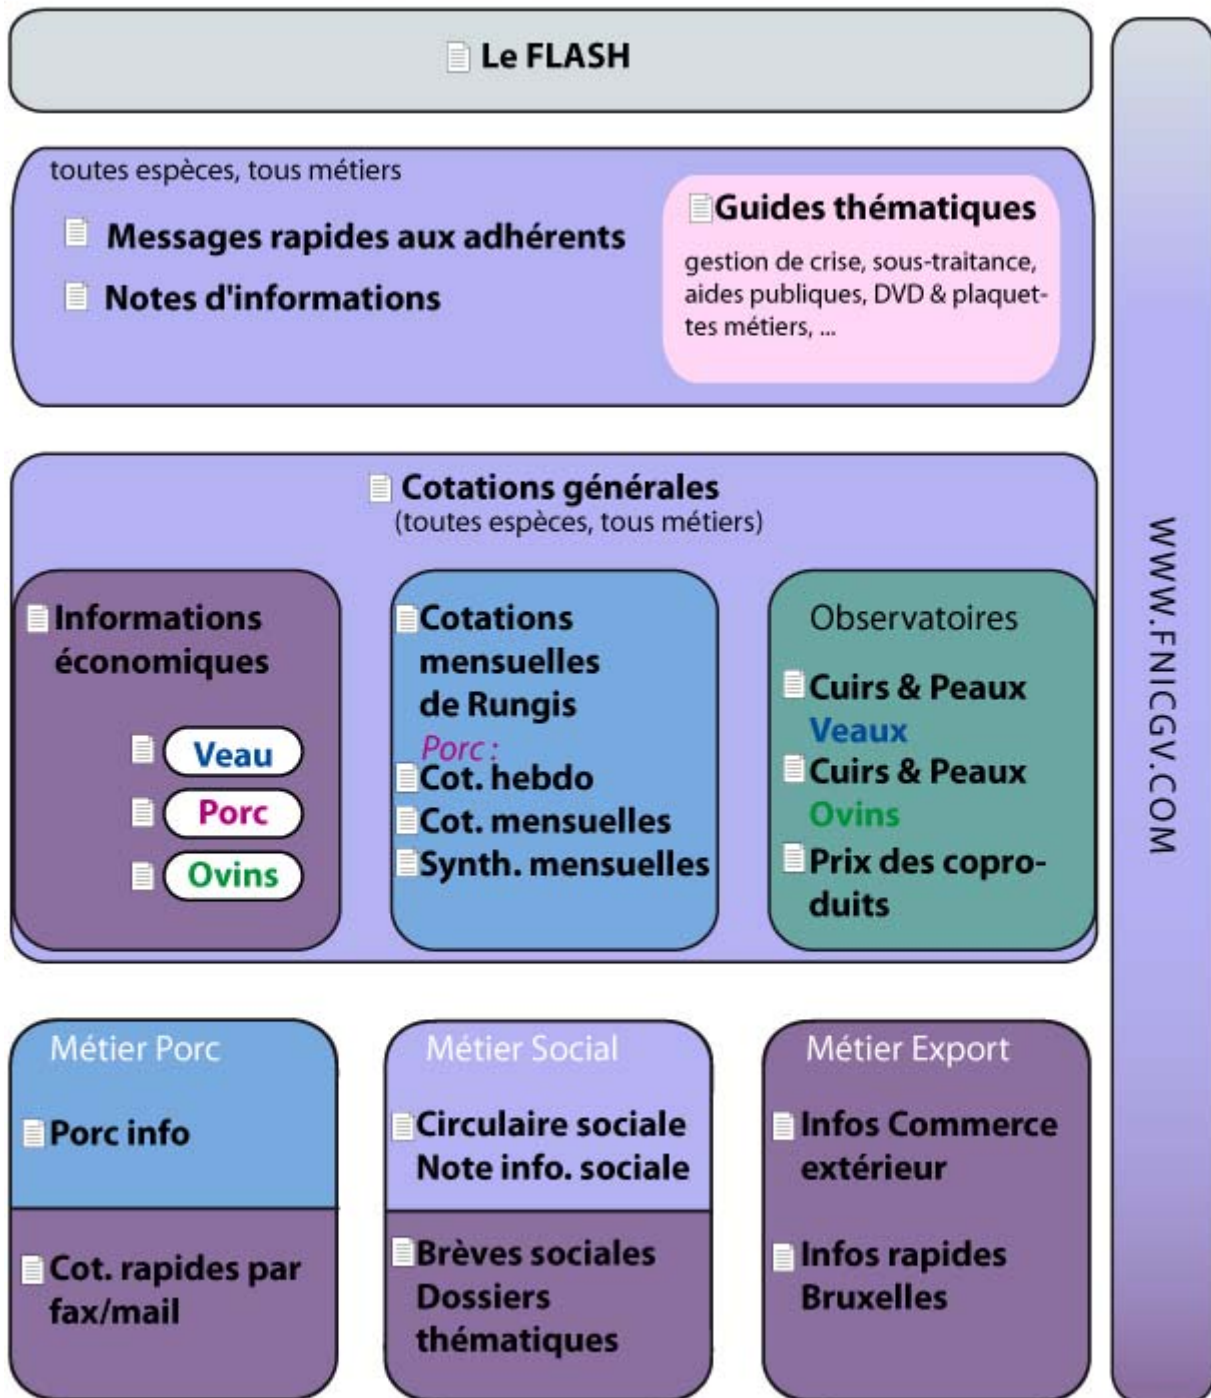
Le FLASH

toutes espèces, tous métiers

Messages rapides aux adhérents

Notes d'informations

Guides thématiques

gestion de crise, sous-traitance, aides publiques, DVD & plaquettes métiers, ...

Cotations générales
(toutes espèces, tous métiers)

Informations économiques

Veau

Porc

Ovins

Cotations mensuelles de Rungis

Porc :

Cot. hebdo

Cot. mensuelles

Synth. mensuelles

Observatoires

Cuirs & Peaux Veaux

Cuirs & Peaux Ovins

Prix des coproduits

Métier Porc

Porc info

Cot. rapides par fax/mail

Métier Social

Circulaire sociale
Note info. sociale

Brèves sociales
Dossiers thématiques

Métier Export

Infos Commerce extérieur

Infos rapides Bruxelles

WWW.FNICGV.COM